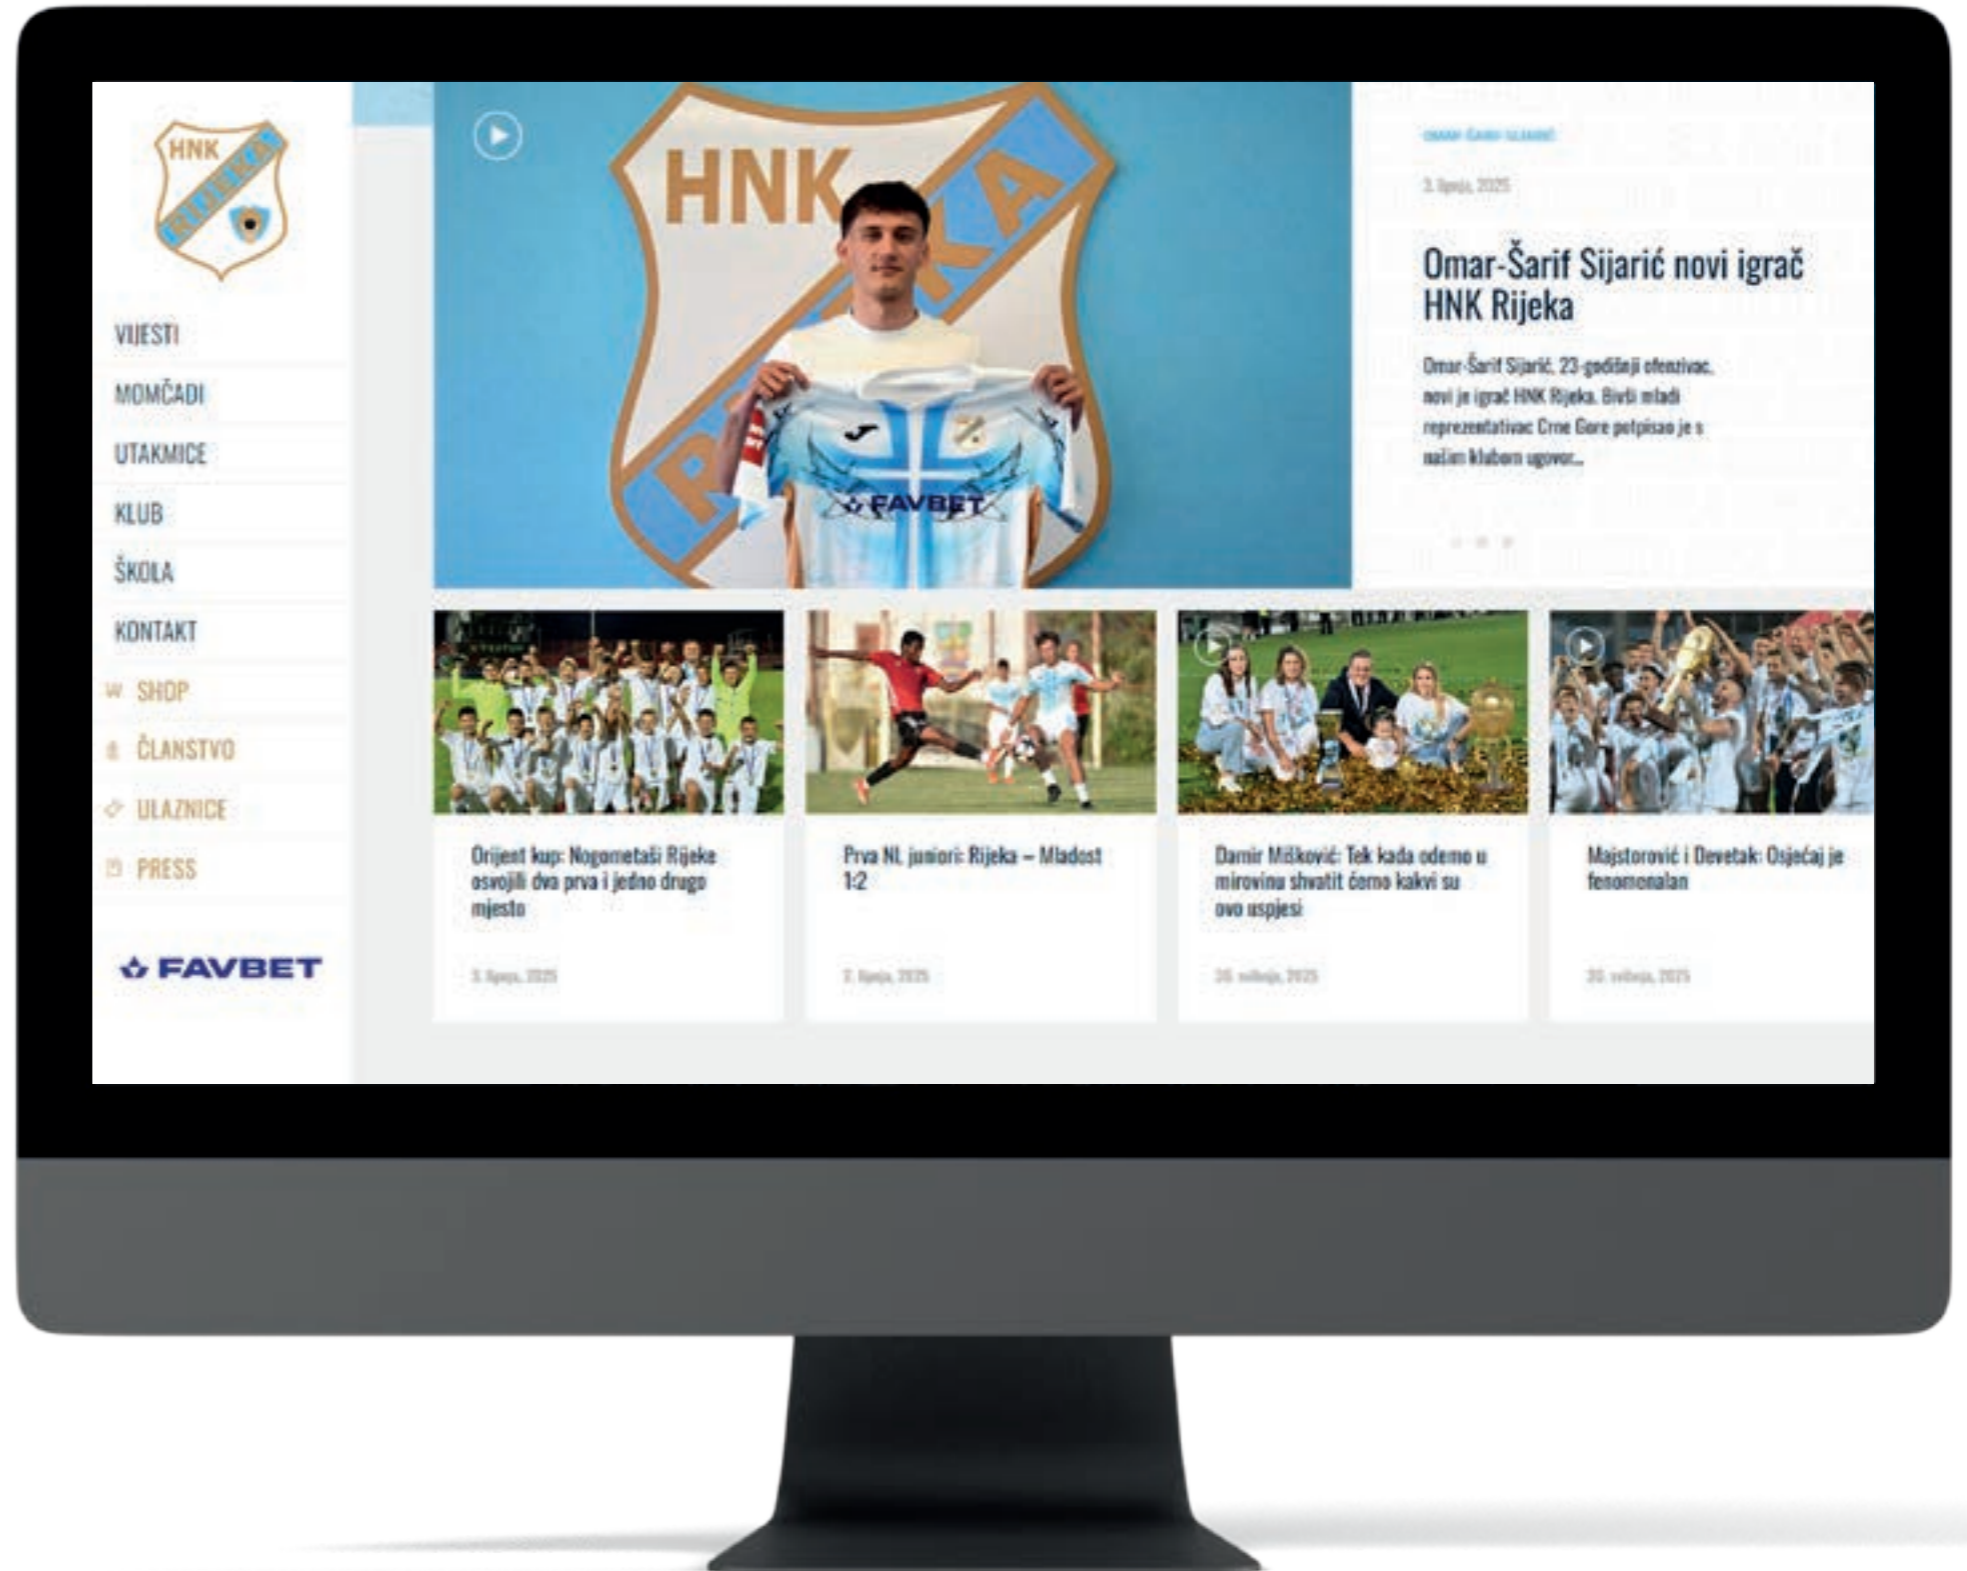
HNK

VIJESTI
MOMČADI
UTAKMICE
KLUB
ŠKOLA
KONTAKT
SHOP
ČLANSTVO
ULAZNICE
PRESS

FAVBET

HNK

FAVBET

OMAR-ŠARIF SIJARIĆ

3. lipnja, 2025

Omar-Šarif Sijarić novi igrač HNK Rijeka

Omar-Šarif Sijarić, 23-godišnji ofenzivac, novi je igrač HNK Rijeka. Bivši mladi reprezentativac Crne Gore potpisao je s našim klubom ugovor...

Orijent kup: Nogometaši Rijeke osvojili dva prva i jedno drugo mjesto

3. lipnja, 2025

Prva NL juniori: Rijeka – Mladost 1:2

2. lipnja, 2025

Damir Mišković: Tek kada odemo u mirovinu shvatit ćemo kakvi su ovo uspjesi

26. svibnja, 2025

Majstorović i Devetak: Osjećaj je fenomenalan

26. svibnja, 2025